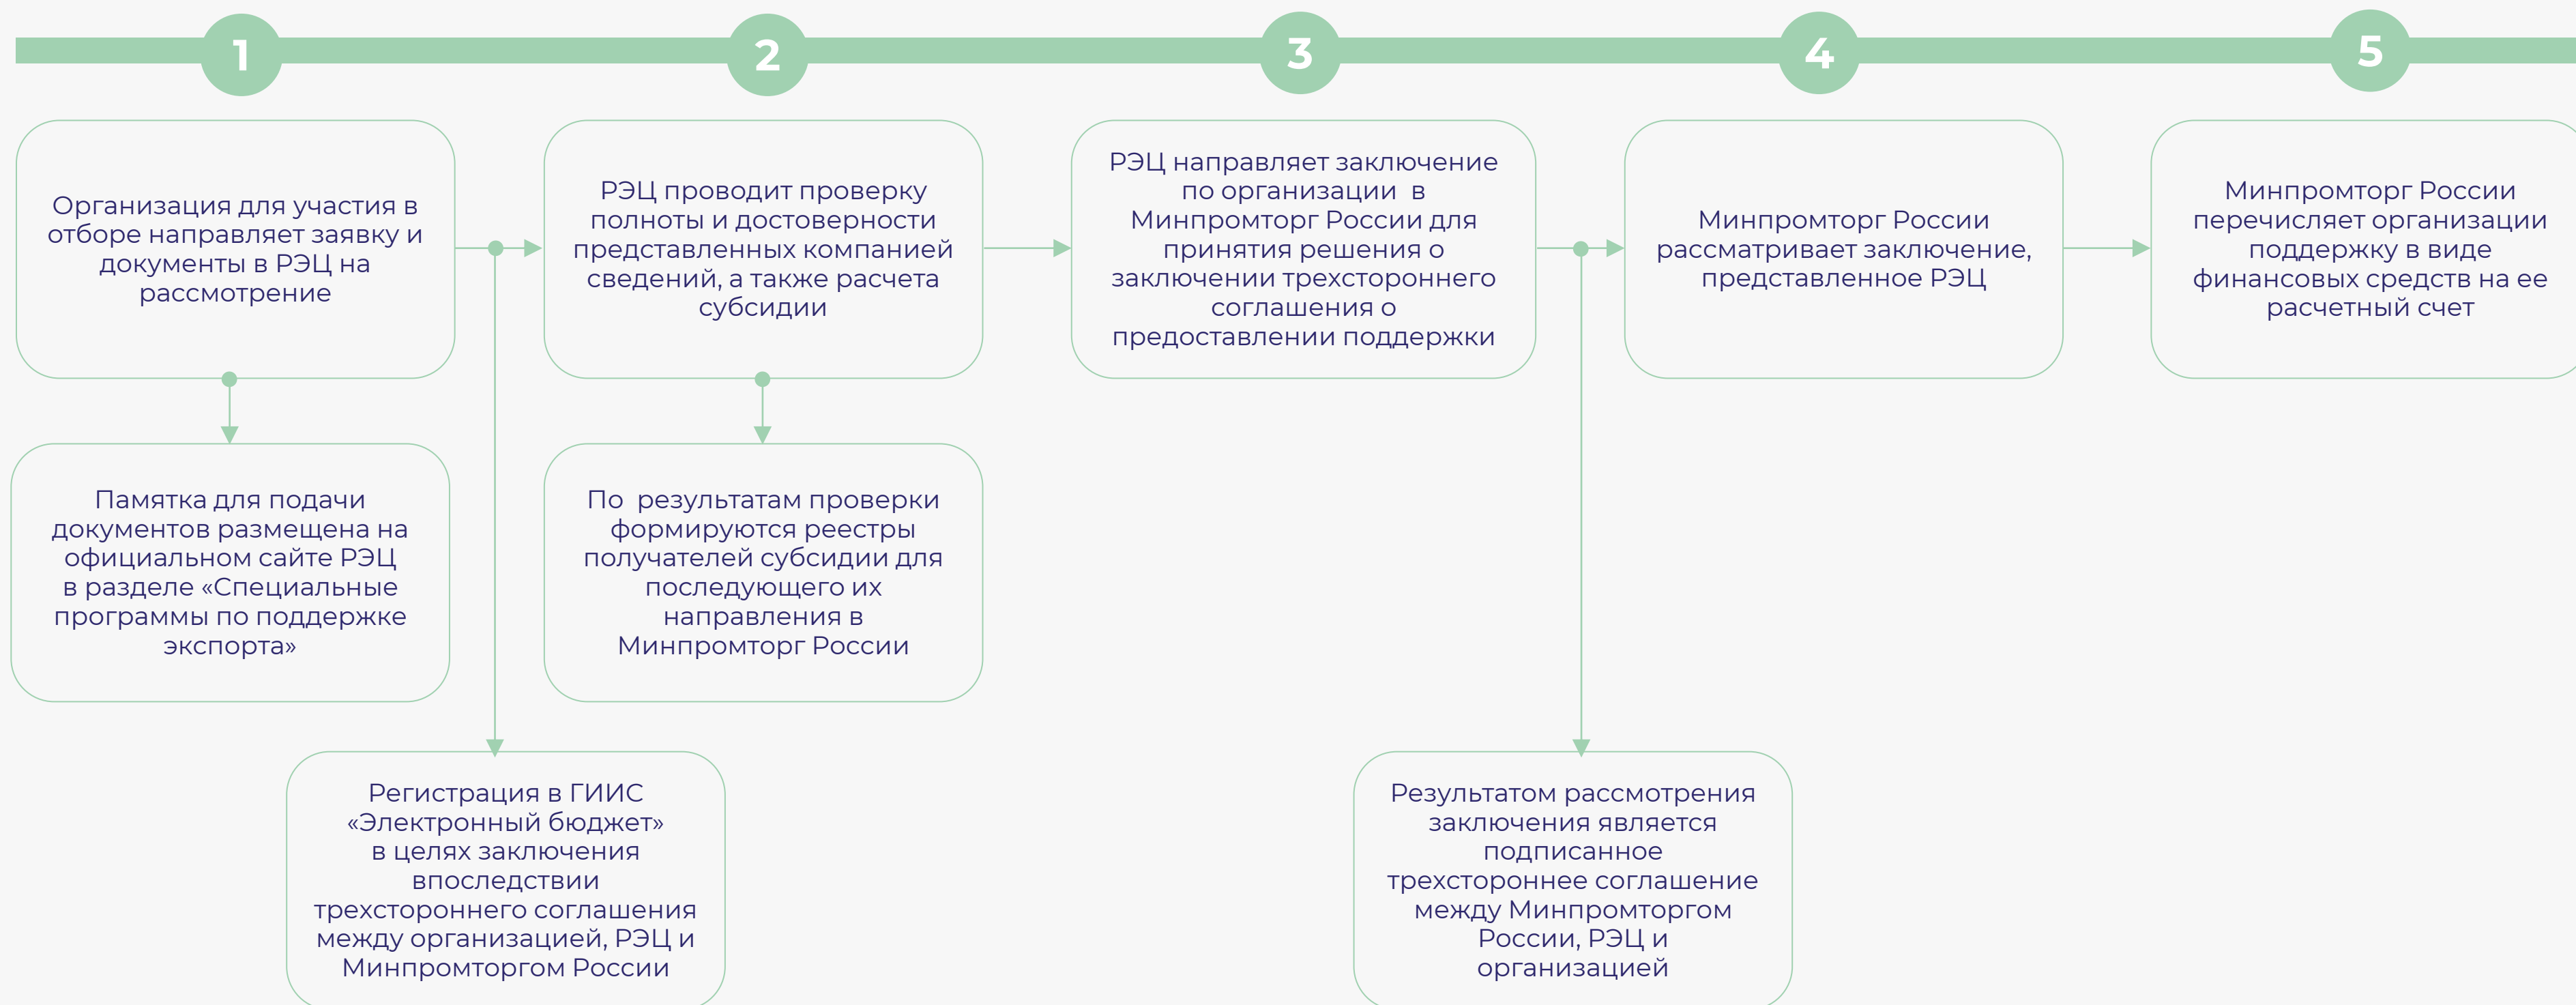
1

2

3

4

5

Организация для участия в отборе направляет заявку и документы в РЭЦ на рассмотрение

Памятка для подачи документов размещена на официальном сайте РЭЦ в разделе «Специальные программы по поддержке экспорта»

Регистрация в ГИИС «Электронный бюджет» в целях заключения впоследствии трехстороннего соглашения между организацией, РЭЦ и Минпромторгом России

РЭЦ проводит проверку полноты и достоверности представленных компанией сведений, а также расчета субсидии

По результатам проверки формируются реестры получателей субсидии для последующего их направления в Минпромторг России

РЭЦ направляет заключение по организации в Минпромторг России для принятия решения о заключении трехстороннего соглашения о предоставлении поддержки

Минпромторг России рассматривает заключение, представленное РЭЦ

Результатом рассмотрения заключения является подписанное трехстороннее соглашение между Минпромторгом России, РЭЦ и организацией

Минпромторг России перечисляет организации поддержку в виде финансовых средств на ее расчетный счет